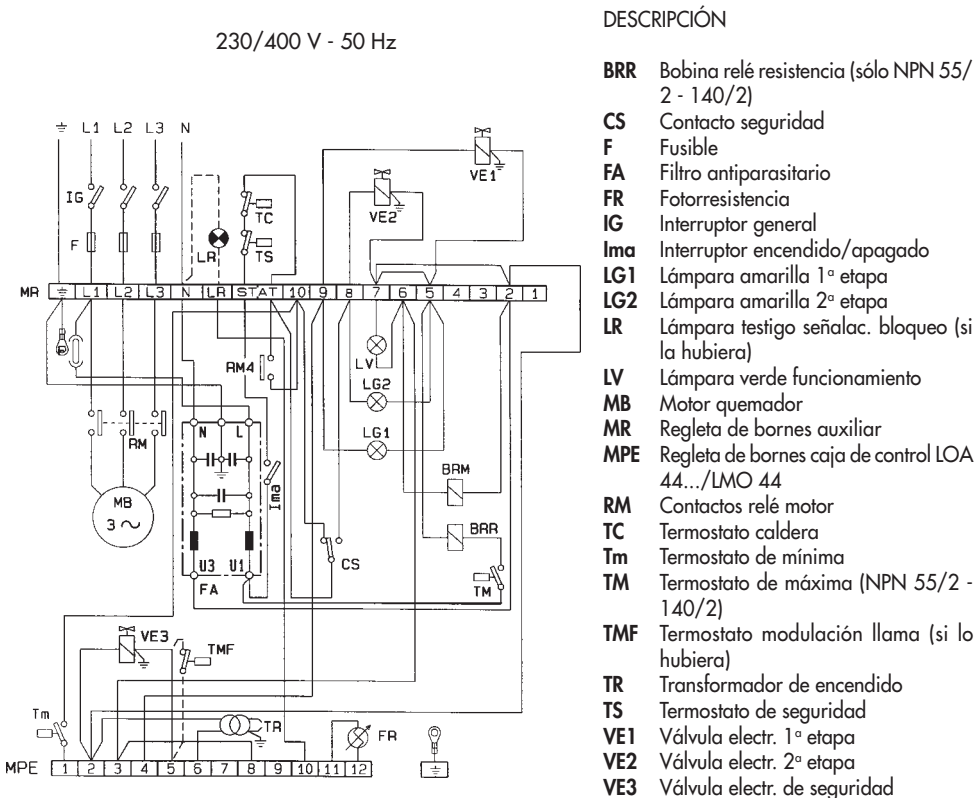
230/400 V - 50 Hz

L1 L2 L3 N
IG
F
LR
TC
TS
VE2
VE1
MR
L1 L2 L3 N LR ST AT 10 9 8 7 6 5 4 3 2 1
RM4
LV
LG2
LG1
RM
N L
Ima
MB
3 ~
U3 U1
FA
CS
BRM
BRR
TM
VE3
TMF
Tm
TR
FR
MPE 1 2 3 4 5 6 7 8 9 10 11 12

DESCRIPCIÓN

**BRR** Bobina relé resistencia (sólo NPN 55/2 - 140/2)
**CS** Contacto seguridad
**F** Fusible
**FA** Filtro antiparasitario
**FR** Fotorresistencia
**IG** Interruptor general
**Ima** Interruptor encendido/apagado
**LG1** Lámpara amarilla 1ª etapa
**LG2** Lámpara amarilla 2ª etapa
**LR** Lámpara testigo señalac. bloqueo (si la hubiera)
**LV** Lámpara verde funcionamiento
**MB** Motor quemador
**MR** Regleta de bornes auxiliar
**MPE** Regleta de bornes caja de control LOA 44.../LMO 44
**RM** Contactos relé motor
**TC** Termostato caldera
**Tm** Termostato de mínima
**TM** Termostato de máxima (NPN 55/2 - 140/2)
**TMF** Termostato modulación llama (si lo hubiera)
**TR** Transformador de encendido
**TS** Termostato de seguridad
**VE1** Válvula electr. 1ª etapa
**VE2** Válvula electr. 2ª etapa
**VE3** Válvula electr. de seguridad